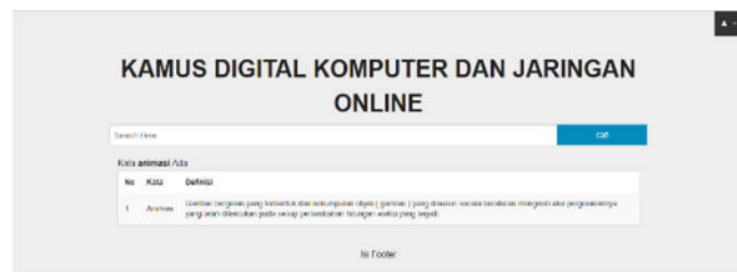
KAMUS DIGITAL KOMPUTER DAN JARINGAN ONLINE

Search Here

cari

Kata **animasi** Ada

| No | Kata | Definisi |
|---|---|---|
| 1 | Animasi | Gambar bergerak yang berbentuk dari sekumpulan objek ( gambar ) yang disusun secara beraturan mengikuti alur pergerakannya yang telah ditentukan pada setiap pertambahan hitungan waktu yang terjadi. |

Isi Footer